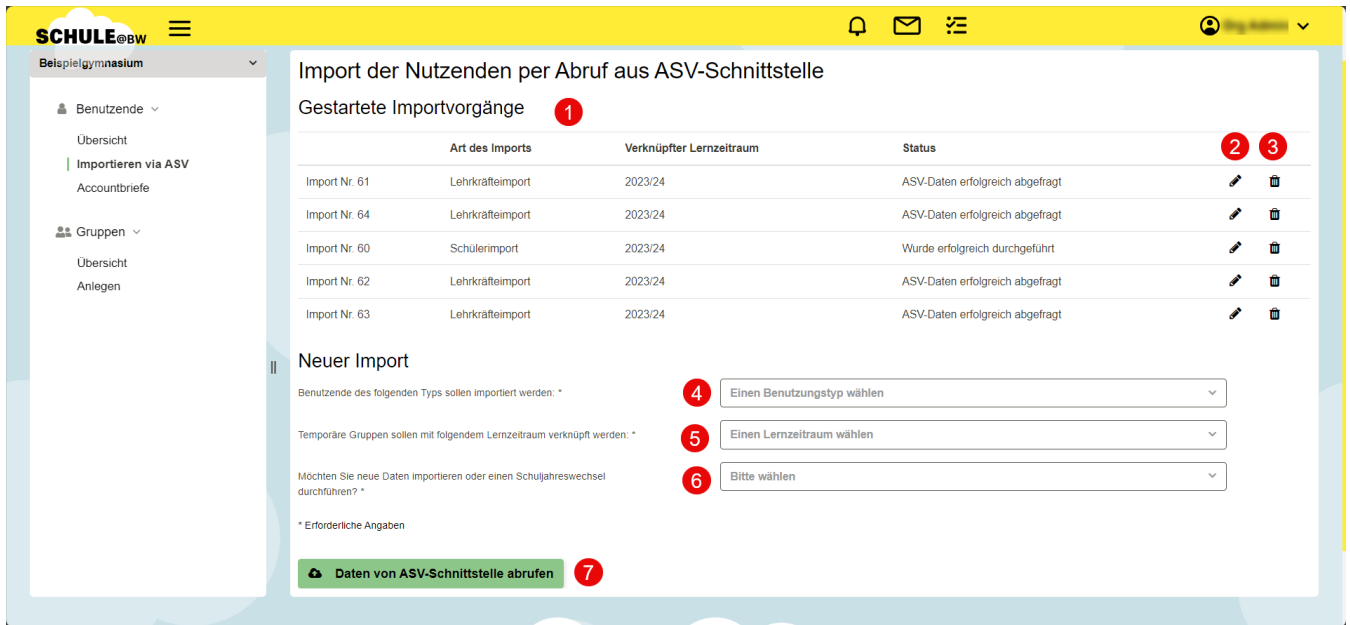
SCHULE@BW

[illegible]

Beispielgymnasium

Benutzende

Übersicht

Importieren via ASV

Accountbriefe

Gruppen

Übersicht

Anlegen

Import der Nutzenden per Abruf aus ASV-Schnittstelle

Gestartete Importvorgänge 1

| | Art des Imports | Verknüpfter Lernzeitraum | Status | 2 | 3 |
|---|---|---|---|---|---|
| Import Nr. 61 | Lehrkräfteimport | 2023/24 | ASV-Daten erfolgreich abgefragt | | |
| Import Nr. 64 | Lehrkräfteimport | 2023/24 | ASV-Daten erfolgreich abgefragt | | |
| Import Nr. 60 | Schülerimport | 2023/24 | Wurde erfolgreich durchgeführt | | |
| Import Nr. 62 | Lehrkräfteimport | 2023/24 | ASV-Daten erfolgreich abgefragt | | |
| Import Nr. 63 | Lehrkräfteimport | 2023/24 | ASV-Daten erfolgreich abgefragt | | |

Neuer Import

Benutzende des folgenden Typs sollen importiert werden: * 4 Einen Benutzungstyp wählen

Temporäre Gruppen sollen mit folgendem Lernzeitraum verknüpft werden: * 5 Einen Lernzeitraum wählen

Möchten Sie neue Daten importieren oder einen Schuljahreswechsel durchführen? * 6 Bitte wählen

* Erforderliche Angaben

Daten von ASV-Schnittstelle abrufen 7